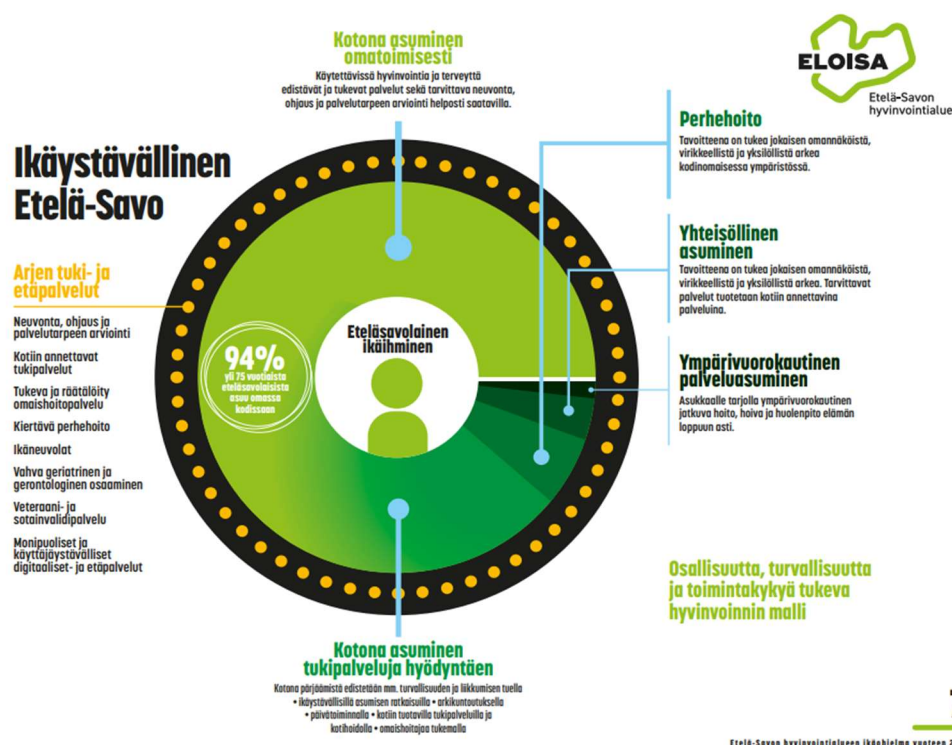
Kotona asuminen omatoimisesti
Käytettävissä hyvinvointia ja terveyttä edistävät ja tukevat palvelut sekä tarvittava neuvonta, ohjaus ja palvelutarpeen arviointi helposti saatavilla.

ELOISA
Etelä-Savon hyvinvointialue

Ikäystävällinen Etelä-Savo

Perhehoito
Tavoitteena on tukea jokaisen omannäköistä, virikkeellistä ja yksilöllistä arkea kodinomaisessa ympäristössä.

Yhteisöllinen asuminen
Tavoitteena on tukea jokaisen omannäköistä, virikkeellistä ja yksilöllistä arkea. Tarvittavat palvelut tuotetaan kotiin annettavina palveluina.

Arjen tuki- ja etäpalvelut
Neuvonta, ohjaus ja palvelutarpeen arviointi
Kotiin annettavat tukipalvelut
Tukeva ja räätälöity omaishoitopalvelu
Kiertävä perhehoito
Ikäneuvolat
Vahva geriatrinen ja gerontologinen osaaminen
Veteraani- ja sotainvalidipalvelu
Monipuoliset ja käyttäjäystävälliset digitaaliset- ja etäpalvelut

94%
yli 75 vuotiaista eteläsavolaisista asuu omassa kodissaan

Eteläsavolainen ikäihminen

Ympärivuorokautinen palveluasuminen
Asukkaalle tarjolla ympärivuorokautinen jatkuva hoito, hoiva ja huolenpito elämän loppuun asti.

Osallisuutta, turvallisuutta ja toimintakykyä tukeva hyvinvoinnin malli

Kotona asuminen tukipalveluja hyödyntäen
Kotona pärjäämistä edistetään mm. turvallisuuden ja liikkumisen tuella • ikäystävällisillä asumisen ratkaisuilla • arkikuntoutuksella • päivätoiminnalla • kotiin tuotavilla tukipalveluilla ja kotihoidolla • omaishoitajaa tukemalla

Etelä-Savon hyvinvointialueen ikäohjelma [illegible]